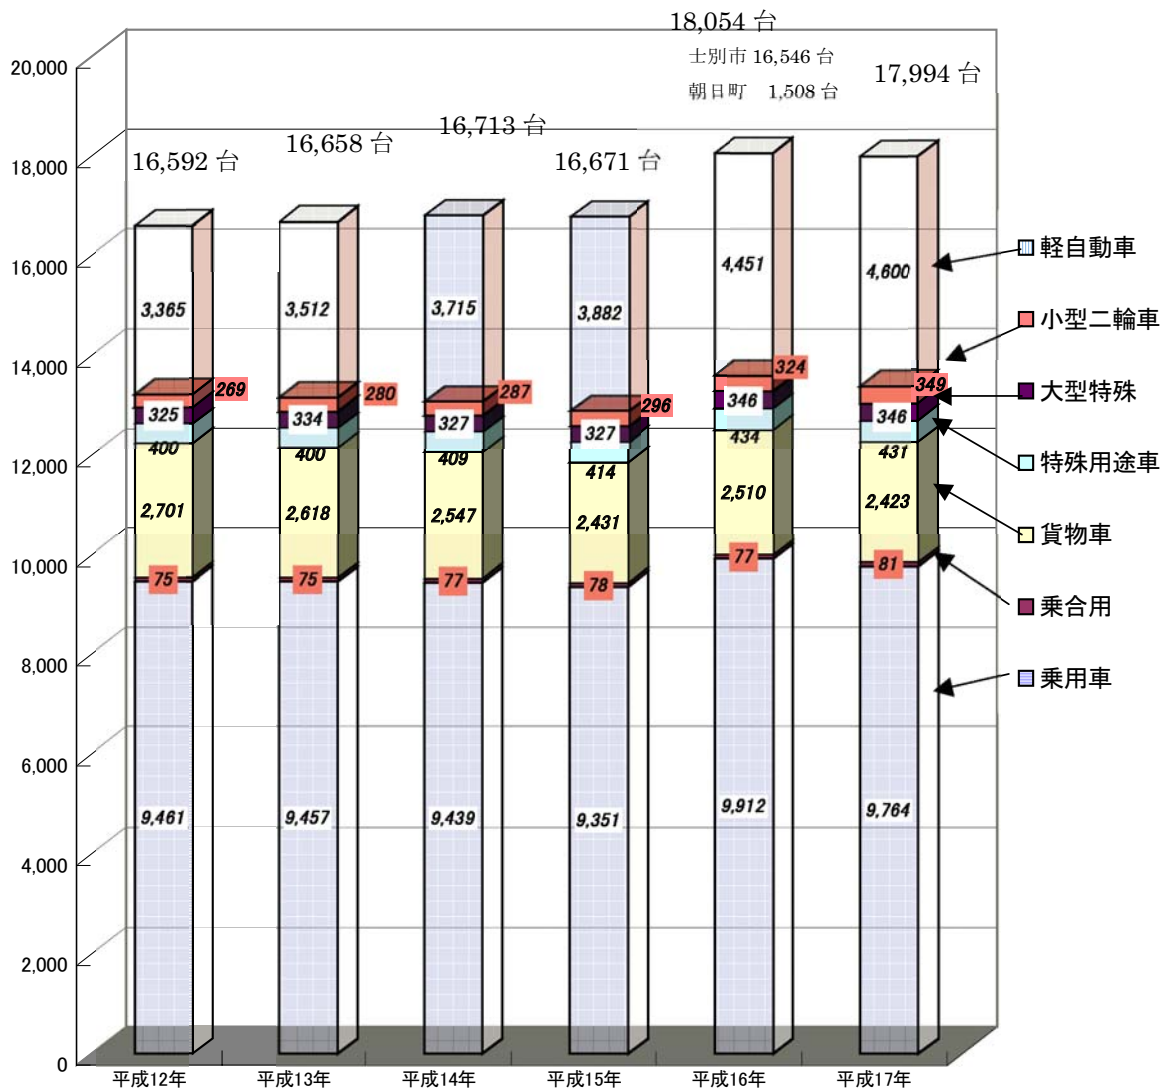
18,054 台
士別市 16,546 台
朝日町　1,508 台
17,994 台
16,713 台
16,592 台
16,658 台
16,671 台

20,000
18,000
16,000
14,000
12,000
10,000
8,000
6,000
4,000
2,000
0

3,365
3,512
3,715
3,882
4,451
4,600

269
280
287
296
324
349

325
334
327
327
346
346

400
400
409
414
434
431

2,701
2,618
2,547
2,431
2,510
2,423

75
75
77
78
77
81

9,461
9,457
9,439
9,351
9,912
9,764

軽自動車
小型二輪車
大型特殊
特殊用途車
貨物車
乗合用
乗用車

平成12年
平成13年
平成14年
平成15年
平成16年
平成17年